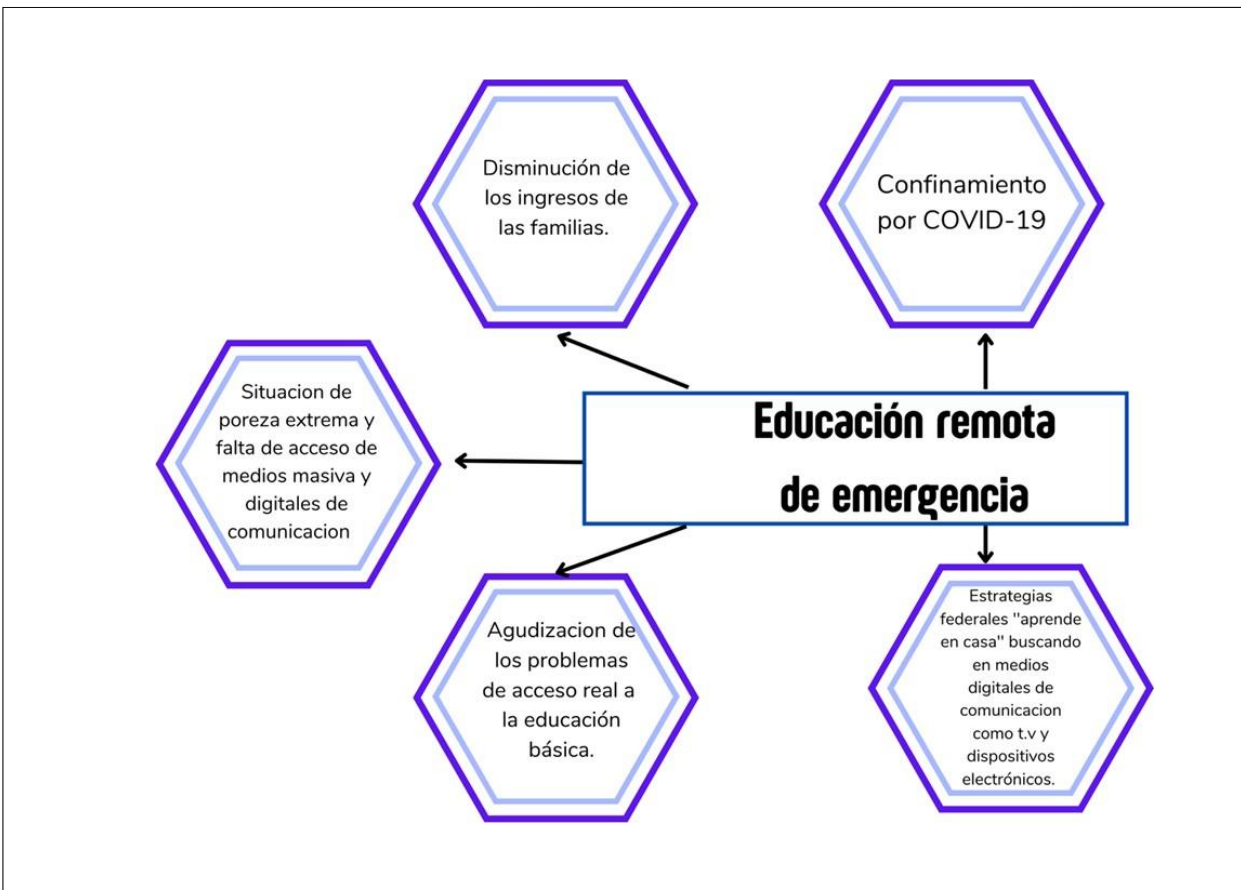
Disminución de los ingresos de las familias.

Confinamiento por COVID-19

Situacion de poreza extrema y falta de acceso de medios masiva y digitales de comunicacion

Educación remota de emergencia

Agudizacion de los problemas de acceso real a la educación básica.

Estrategias federales "aprende en casa" buscando en medios digitales de comunicacion como t.v y dispositivos electrónicos.